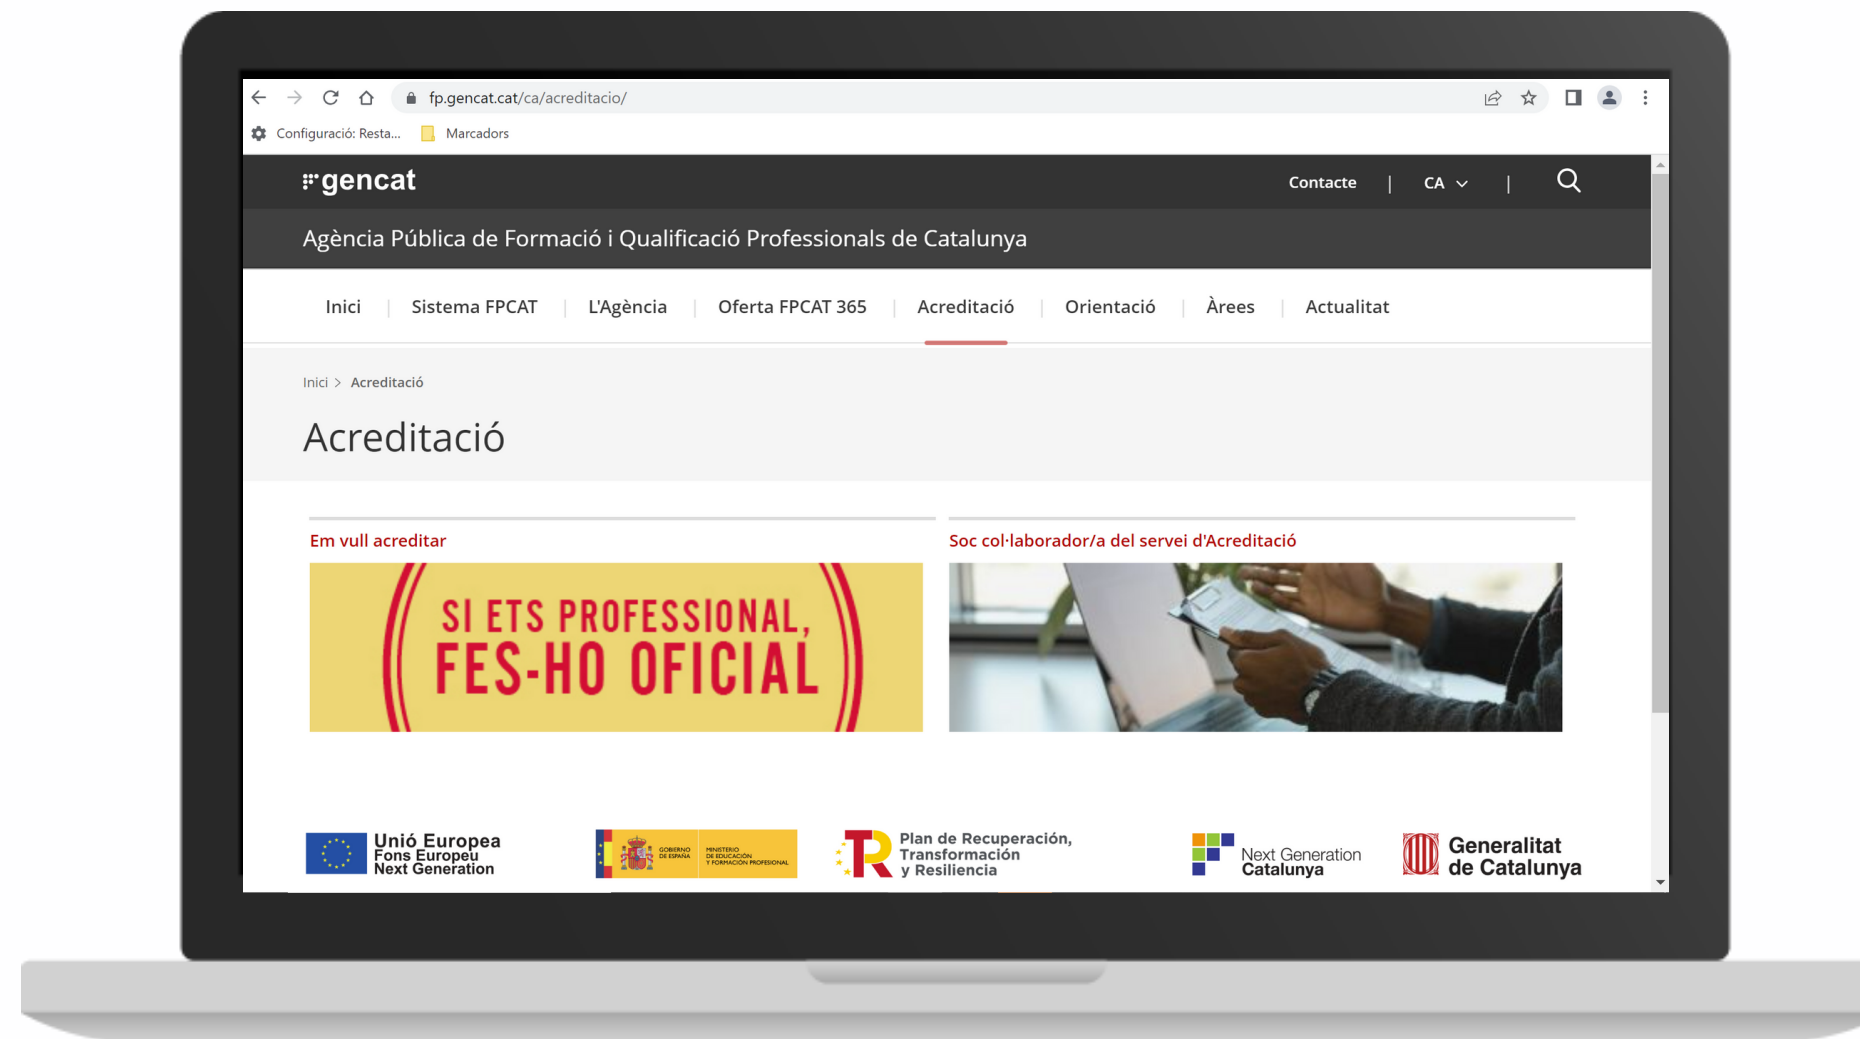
fp.gencat.cat/ca/acreditacio/

Configuració: Resta...   Marcadors

gencat

Contacte | CA |

Agència Pública de Formació i Qualificació Professionals de Catalunya

Inici | Sistema FPCAT | L'Agència | Oferta FPCAT 365 | Acreditació | Orientació | Àrees | Actualitat

Inici > Acreditació

Acreditació

Em vull acreditar

SI ETS PROFESSIONAL, FES-HO OFICIAL

Soc col·laborador/a del servei d'Acreditació

Unió Europea
Fons Europeu
Next Generation

GOBIERNO DE ESPAÑA   MINISTERIO DE EDUCACIÓN Y FORMACIÓN PROFESIONAL

Plan de Recuperación, Transformación y Resiliencia

Next Generation Catalunya

Generalitat de Catalunya